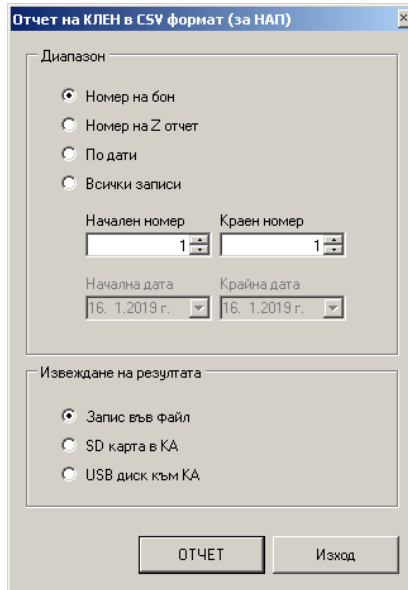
Отчет на КЛЕН в CSV формат (за НАП)

Диапазон

Номер на бон
Номер на Z отчет
По дати
Всички записи

Начален номер
1
Краен номер
1

Начална дата
16. 1.2019 г.
Крайна дата
16. 1.2019 г.

Извеждане на резултата

Запис във файл
SD карта в КА
USB диск към КА

ОТЧЕТ
Изход